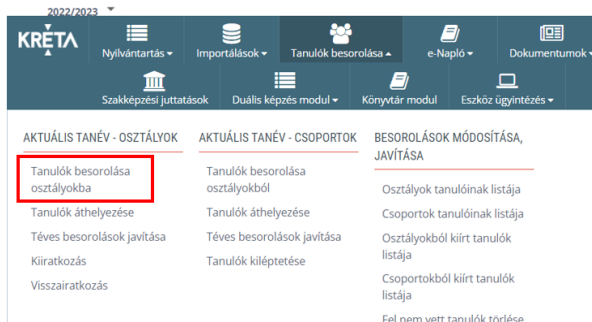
2022/2023

KRÉTA

Nyilvántartás ▾

Importálások ▾

Tanulók besorolása ▴

e-Napló ▾

Dokumentumok ▾

Szakképzési juttatások

Duális képzés modul ▾

Könyvtár modul

Eszköz ügyintézés ▾

AKTUÁLIS TANÉV - OSZTÁLYOK

Tanulók besorolása osztályokba

Tanulók áthelyezése

Téves besorolások javítása

Kiiratkozás

Visszairatkozás

AKTUÁLIS TANÉV - CSOPORTOK

Tanulók besorolása osztályokból

Tanulók áthelyezése

Téves besorolások javítása

Tanulók kiléptetése

BESOROLÁSOK MÓDOSÍTÁSA, JAVÍTÁSA

Osztályok tanulóinak listája

Csoportok tanulóinak listája

Osztályokból kiírt tanulók listája

Csoportokból kiírt tanulók listája

Fel nem vett tanulók törlése